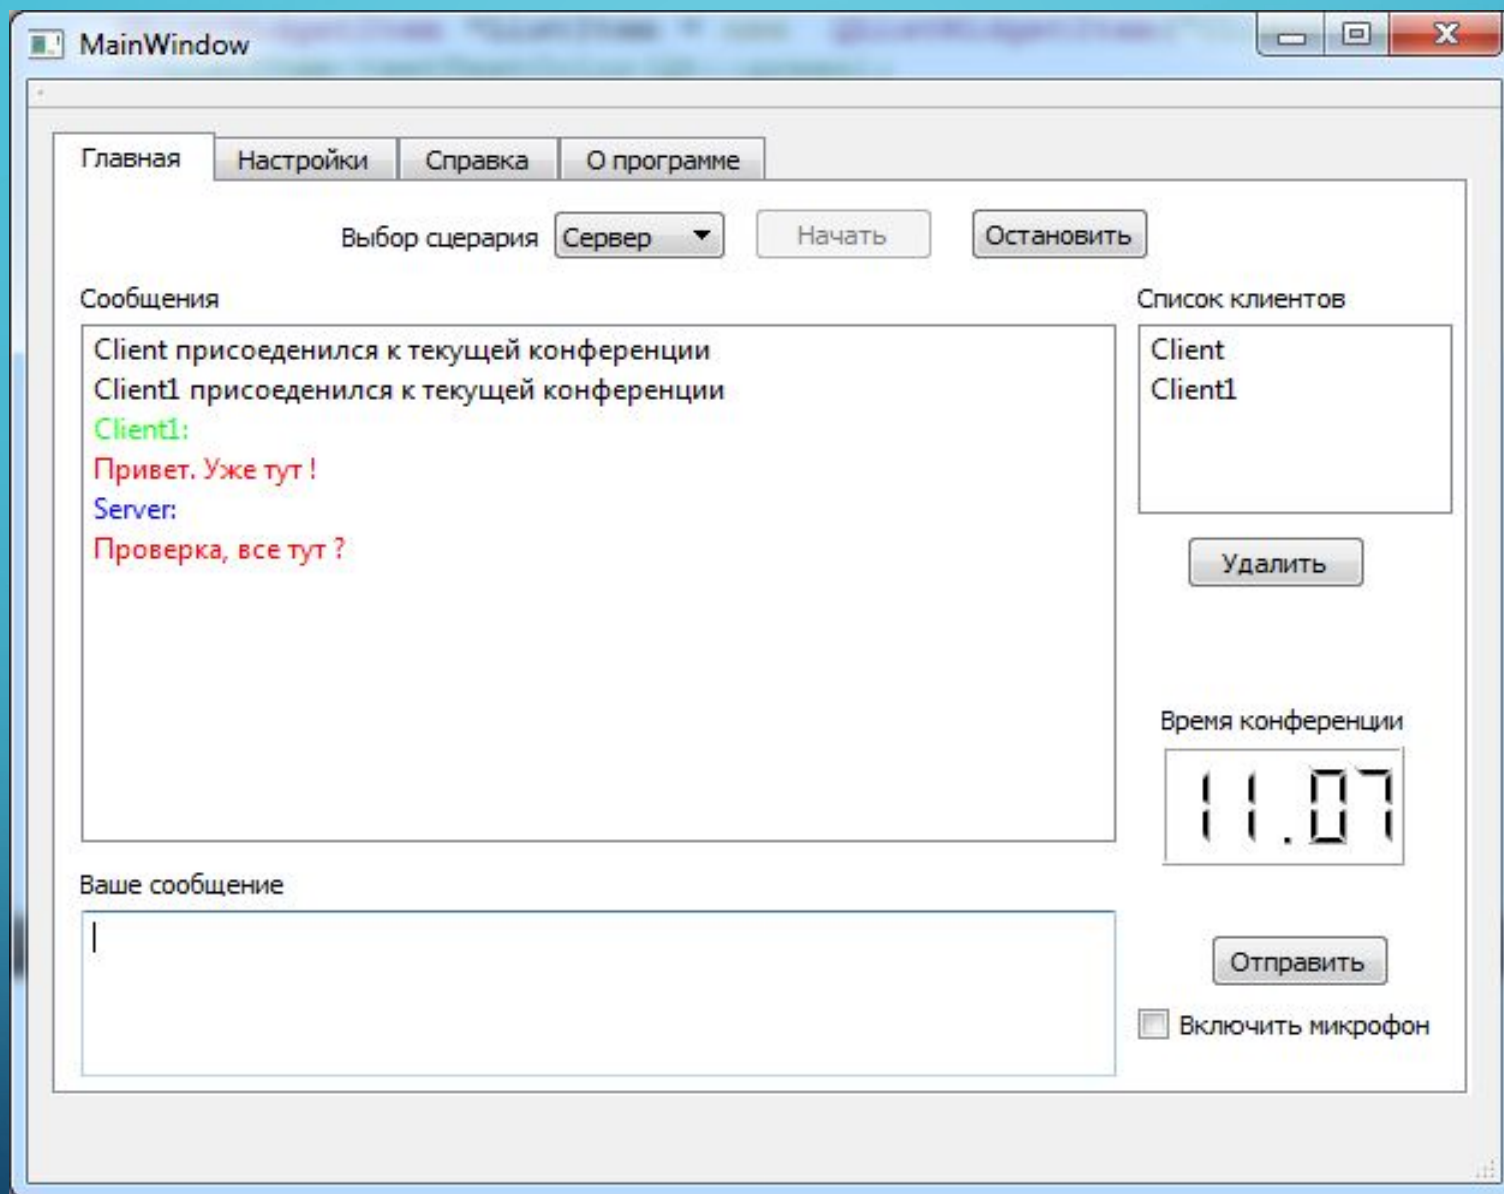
MainWindow

Главная
Настройки
Справка
О программе

Выбор сцерария
Сервер
Начать
Остановить

Сообщения

Client присоеденился к текущей конференции
Client1 присоеденился к текущей конференции
Client1:
Привет. Уже тут !
Server:
Проверка, все тут ?

Список клиентов

Client
Client1

Удалить

Время конференции

11.07

Ваше сообщение

Отправить

Включить микрофон